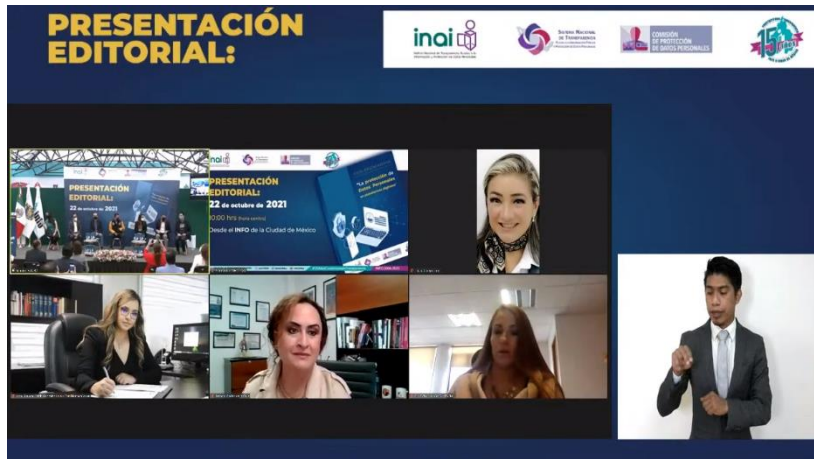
PRESENTACIÓN EDITORIAL:

inai

Sistema Nacional de Transparencia

COMISIÓN DE PROTECCIÓN DE DATOS PERSONALES

PRESENTACIÓN EDITORIAL:
22 de octubre de 2021

PRESENTACIÓN EDITORIAL:
22 de octubre de 2021
10:00 hrs (hora centro)
Desde el INFO de la Ciudad de México

"La protección de Datos Personales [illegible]"